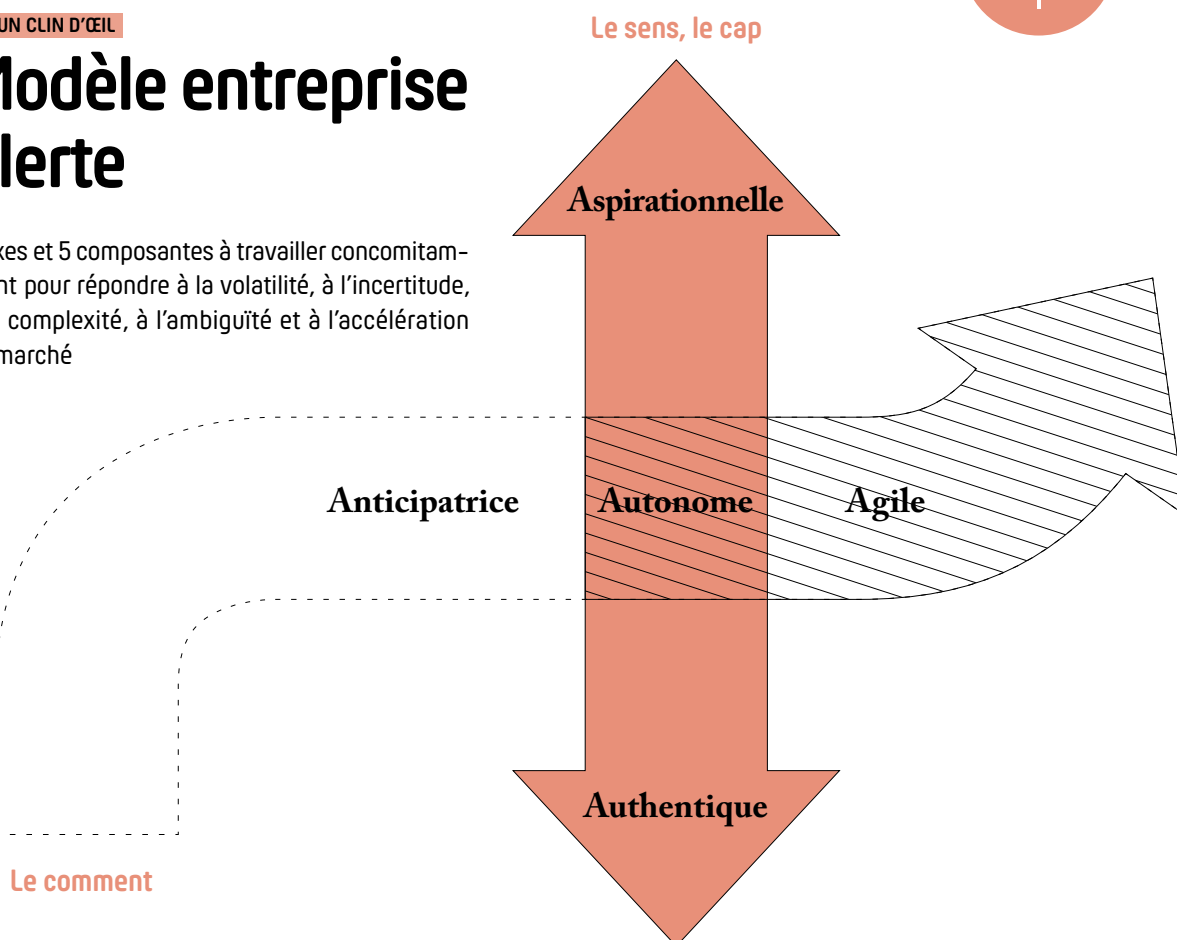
UN CLIN D'ŒIL

Modèle entreprise lerte

xes et 5 composantes à travailler concomitamnt pour répondre à la volatilité, à l'incertitude, complexité, à l'ambiguïté et à l'accélération marché

Le sens, le cap

Aspirationnelle

Anticipatrice

Autonome

Agile

Authentique

Le comment